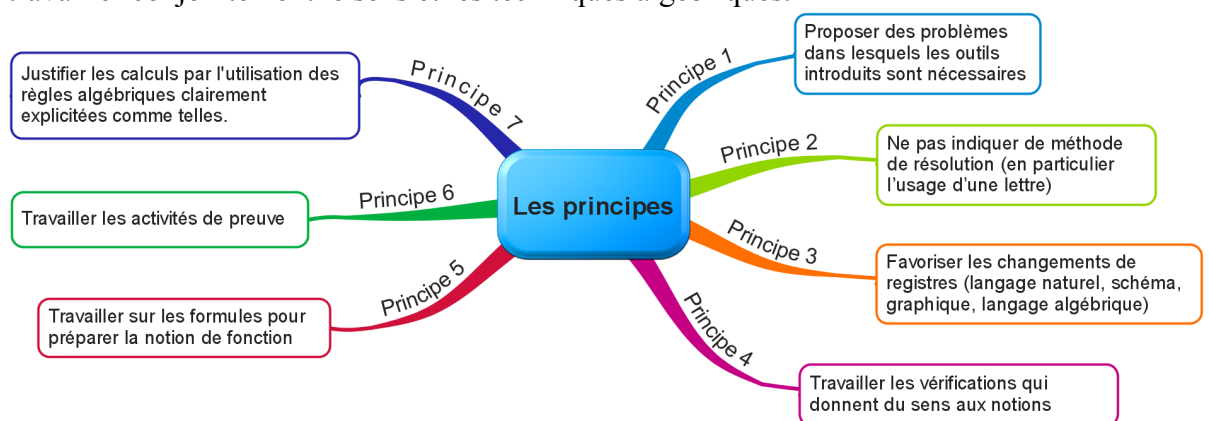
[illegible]

Les principes

Principe 1

Proposer des problèmes dans lesquels les outils introduits sont nécessaires

Principe 2

Ne pas indiquer de méthode de résolution (en particulier l'usage d'une lettre)

Principe 3

Favoriser les changements de registres (langage naturel, schéma, graphique, langage algébrique)

Principe 4

Travailler les vérifications qui donnent du sens aux notions

Principe 5

Travailler sur les formules pour préparer la notion de fonction

Principe 6

Travailler les activités de preuve

Principe 7

Justifier les calculs par l'utilisation des règles algébriques clairement explicitées comme telles.